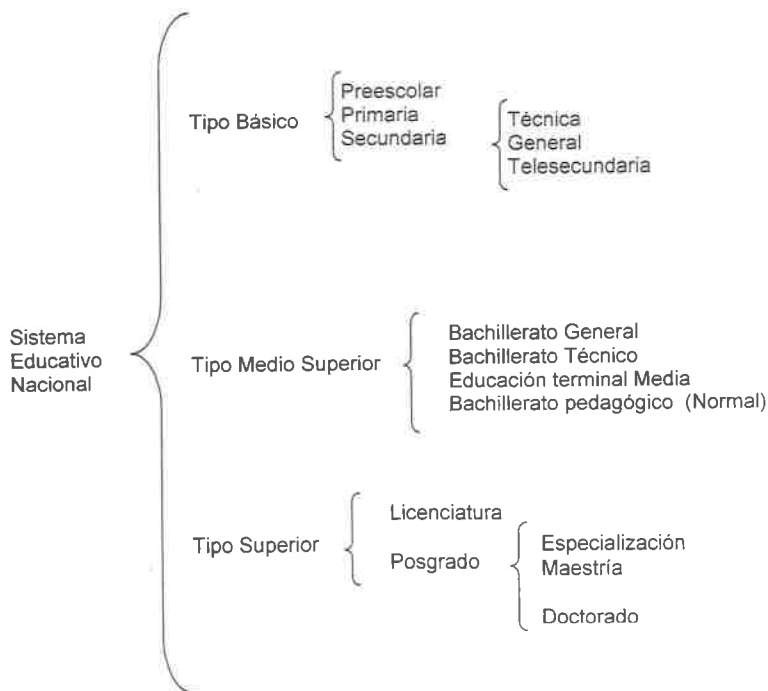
Sistema Educativo Nacional

Tipo Básico

Preescolar
Primaria
Secundaria

Técnica
General
Telesecundaria

Tipo Medio Superior

Bachillerato General
Bachillerato Técnico
Educación terminal Media
Bachillerato pedagógico (Normal)

Tipo Superior

Licenciatura
Posgrado

Especialización
Maestría
Doctorado